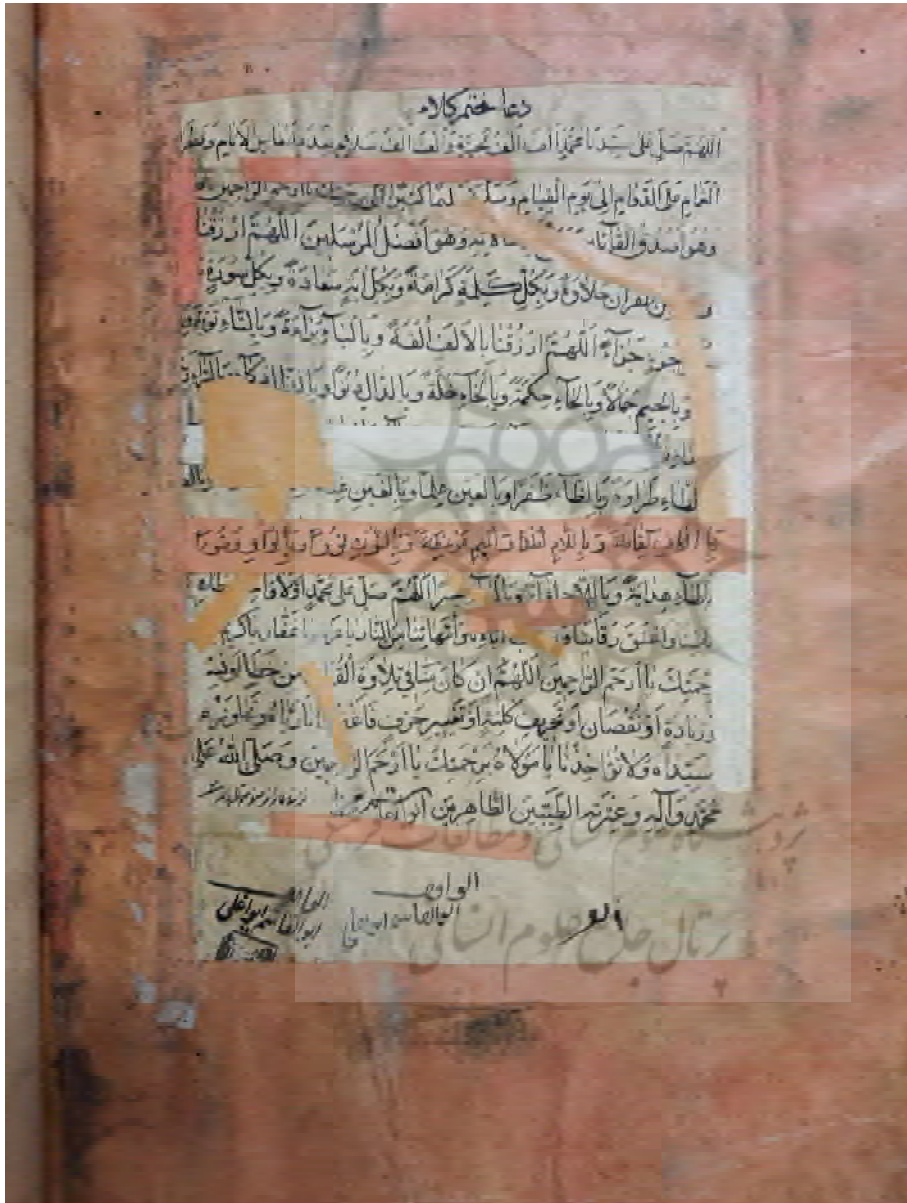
دعاء ختم کلام

اللهم صل علی سید ا محمد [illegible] مابین الایام و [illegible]

الغمام علی الدوام الی یوم القیام و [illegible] برحمتک یا ارحم الراحمین

وهو اصدق القائلین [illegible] وهو افضل المرسلین اللهم ارزقنا

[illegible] القرآن حلاوة و بکل کلمة کرامة و بکل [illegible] سعادة و بکل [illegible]

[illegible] اللهم ارزقنا بالالف الفة و بالباء برکة و بالتاء توبة

و بالجیم جمالا و بالحاء حکمة و بالخاء خلة و بالدال دنوا و بالذال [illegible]

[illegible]

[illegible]

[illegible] و بالطاء طراوة و بالظاء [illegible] و بالعین علما و بالغین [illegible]

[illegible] و باللام لطفا و بالمیم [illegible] و بالنون نورا و بالواو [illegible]

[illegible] هدایة و بالیاء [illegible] اللهم صل علی محمد و آله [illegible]

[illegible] و اجعل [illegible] و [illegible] عن القاری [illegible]

برحمتک یا ارحم الراحمین اللهم ان کان سابق تلاوة القرآن من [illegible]

زیادة او نقصان او تحریف کلمة او تغییر حرف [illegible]

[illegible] و لا تؤاخذنا یا مولاه برحمتک یا ارحم الراحمین و صلی الله علی

محمد و آله و عترته الطیبین الطاهرین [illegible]

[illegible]

الواهب

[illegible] ابوالقاسم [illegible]

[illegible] ابوالقاسم ابوعلی